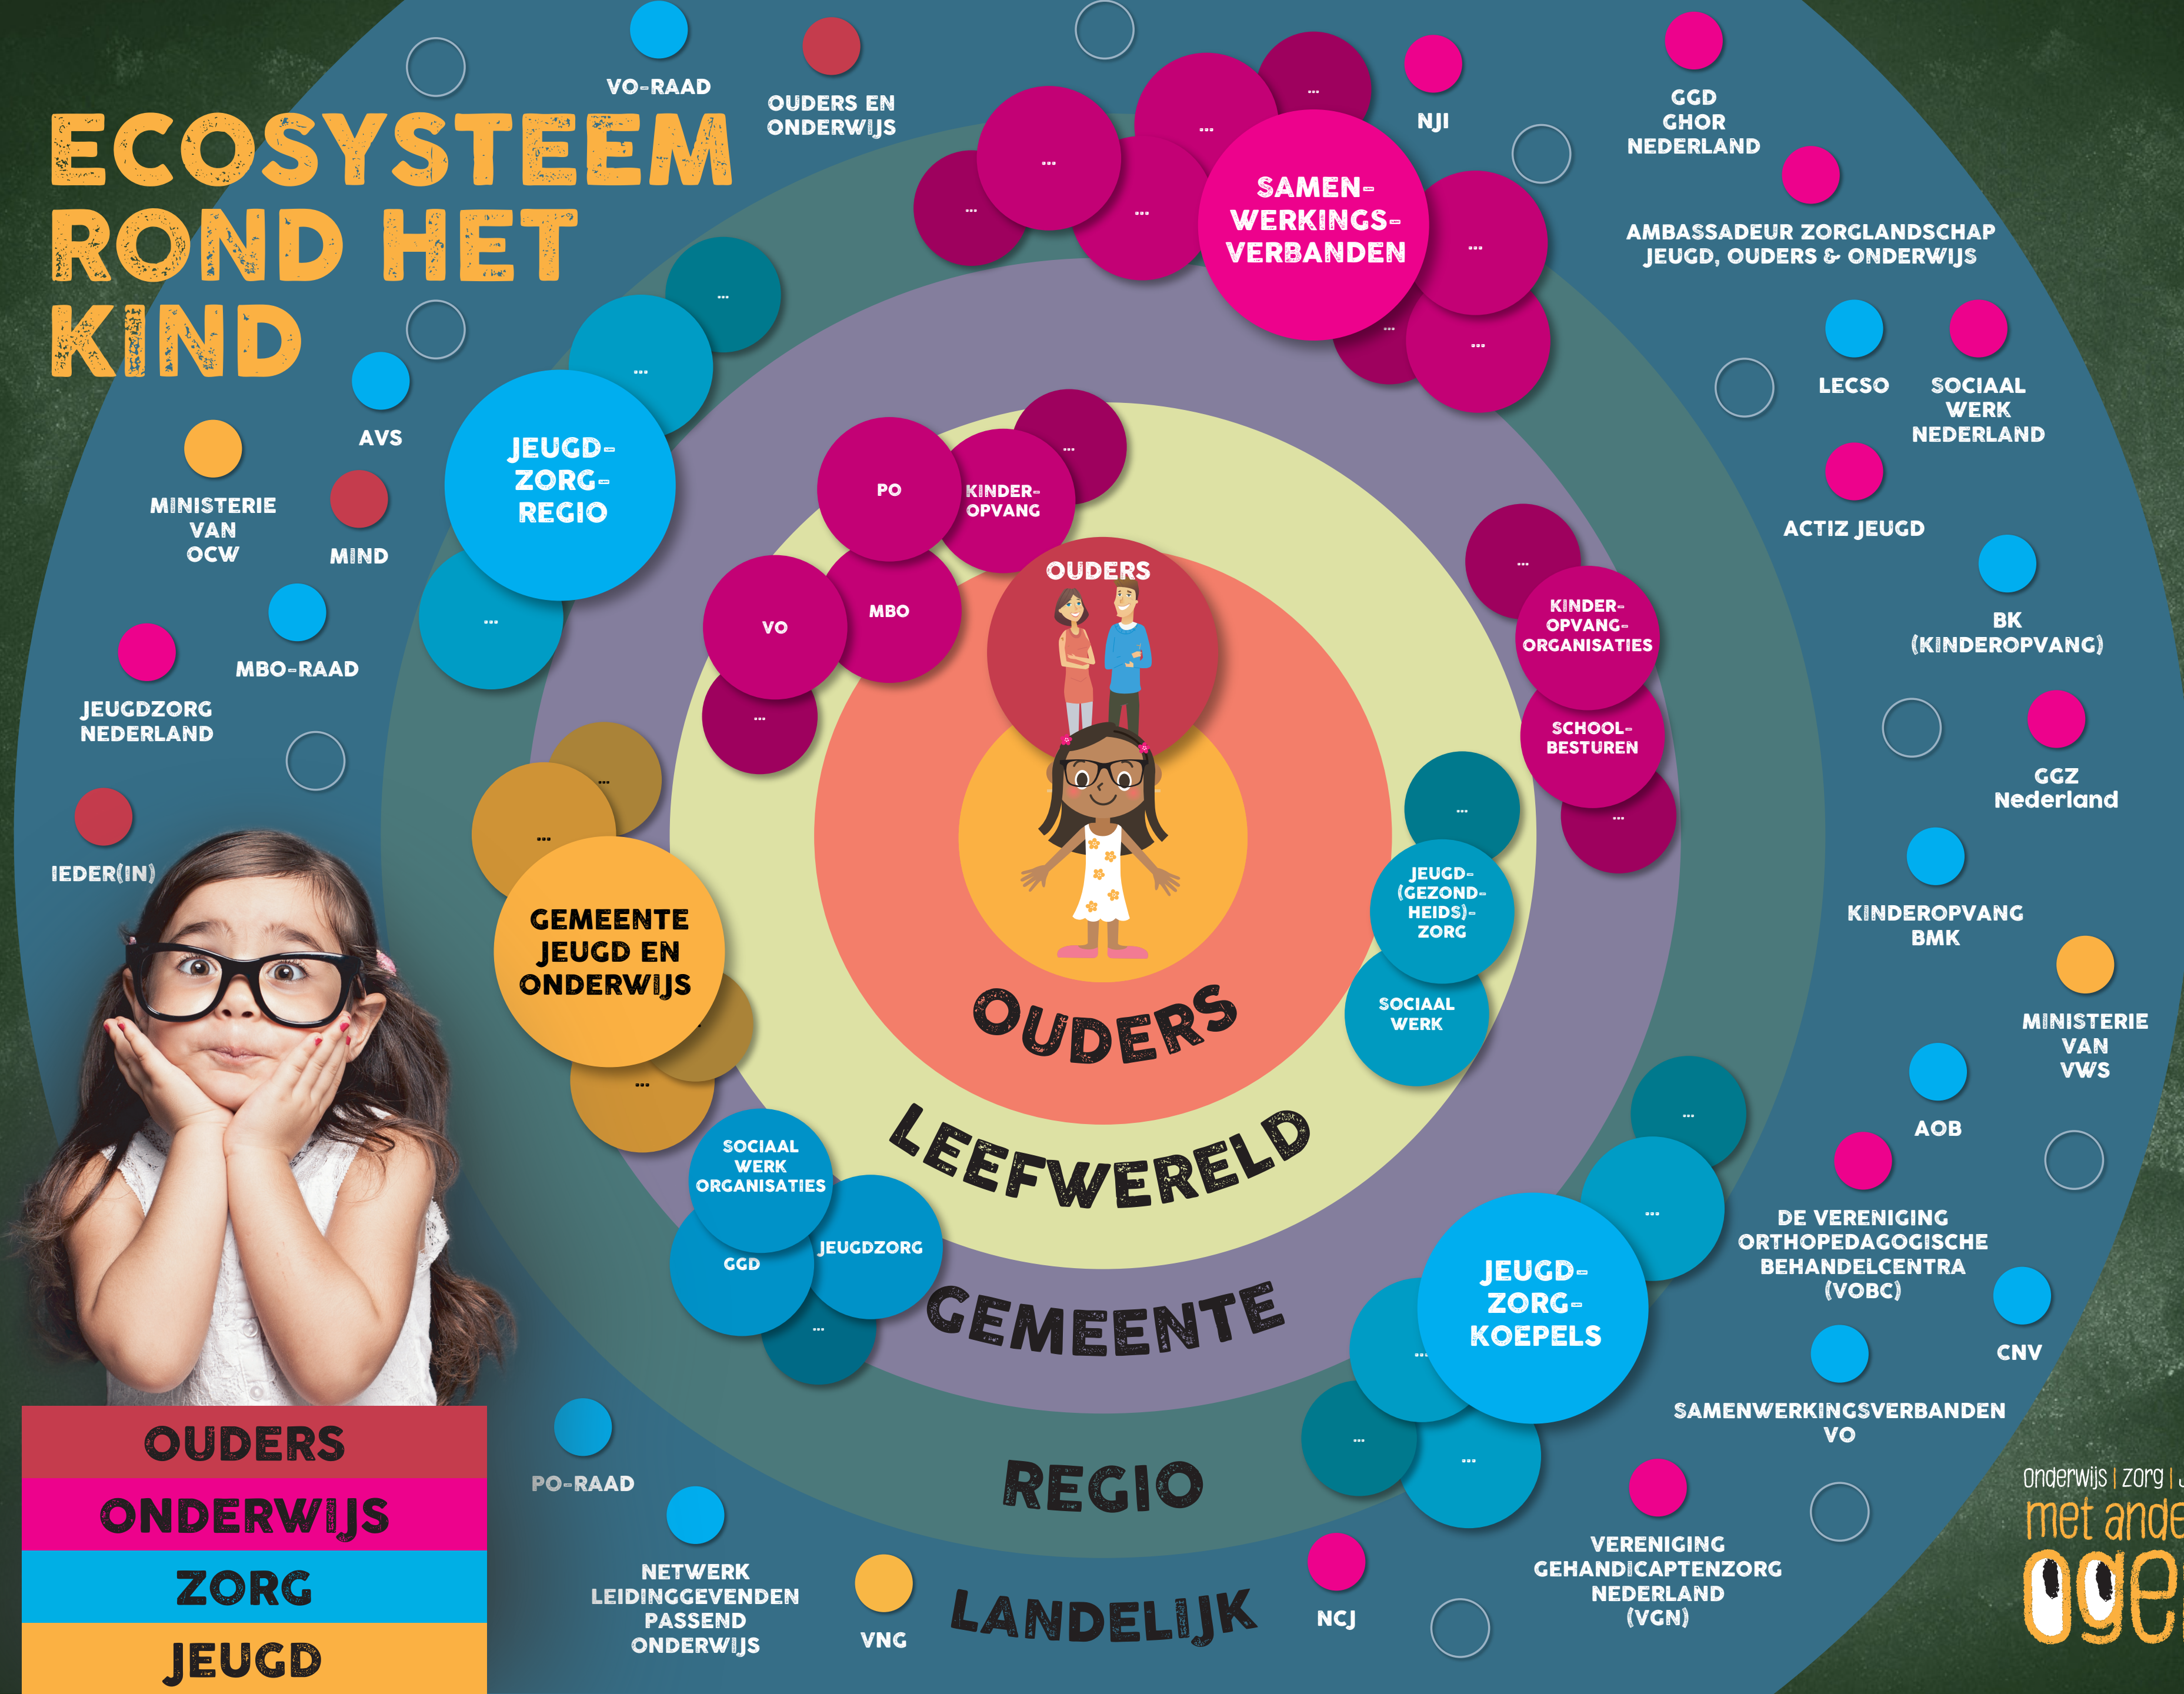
ECOSYSTEEM ROND HET KIND

VO-RAAD

OUDERS EN ONDERWIJS

NJI

GGD GHOR NEDERLAND

AMBASSADEUR ZORGLANDSCHAP JEUGD, OUDERS & ONDERWIJS

SAMEN-WERKINGS-VERBANDEN

...

LECSO

SOCIAAL WERK NEDERLAND

ACTIZ JEUGD

BK (KINDEROPVANG)

GGZ Nederland

KINDEROPVANG BMK

MINISTERIE VAN VWS

AOB

DE VERENIGING ORTHOPEDAGOGISCHE BEHANDELCENTRA (VOBC)

CNV

SAMENWERKINGSVERBANDEN VO

VERENIGING GEHANDICAPTENZORG NEDERLAND (VGN)

NCJ

LANDELIJK

VNG

NETWERK LEIDINGGEVENDEN PASSEND ONDERWIJS

PO-RAAD

REGIO

GEMEENTE

LEEFWERELD

OUDERS

AVS

MINISTERIE VAN OCW

MIND

MBO-RAAD

JEUGDZORG NEDERLAND

IEDER(IN)

JEUGD-ZORG-REGIO

PO

KINDER-OPVANG

VO

MBO

KINDER-OPVANG-ORGANISATIES

SCHOOL-BESTUREN

JEUGD-(GEZOND-HEIDS)-ZORG

SOCIAAL WERK

GEMEENTE JEUGD EN ONDERWIJS

SOCIAAL WERK ORGANISATIES

GGD

JEUGDZORG

JEUGD-ZORG-KOEPELS

OUDERS
ONDERWIJS
ZORG
JEUGD

Onderwijs | zorg | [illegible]
met ande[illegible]
oge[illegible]